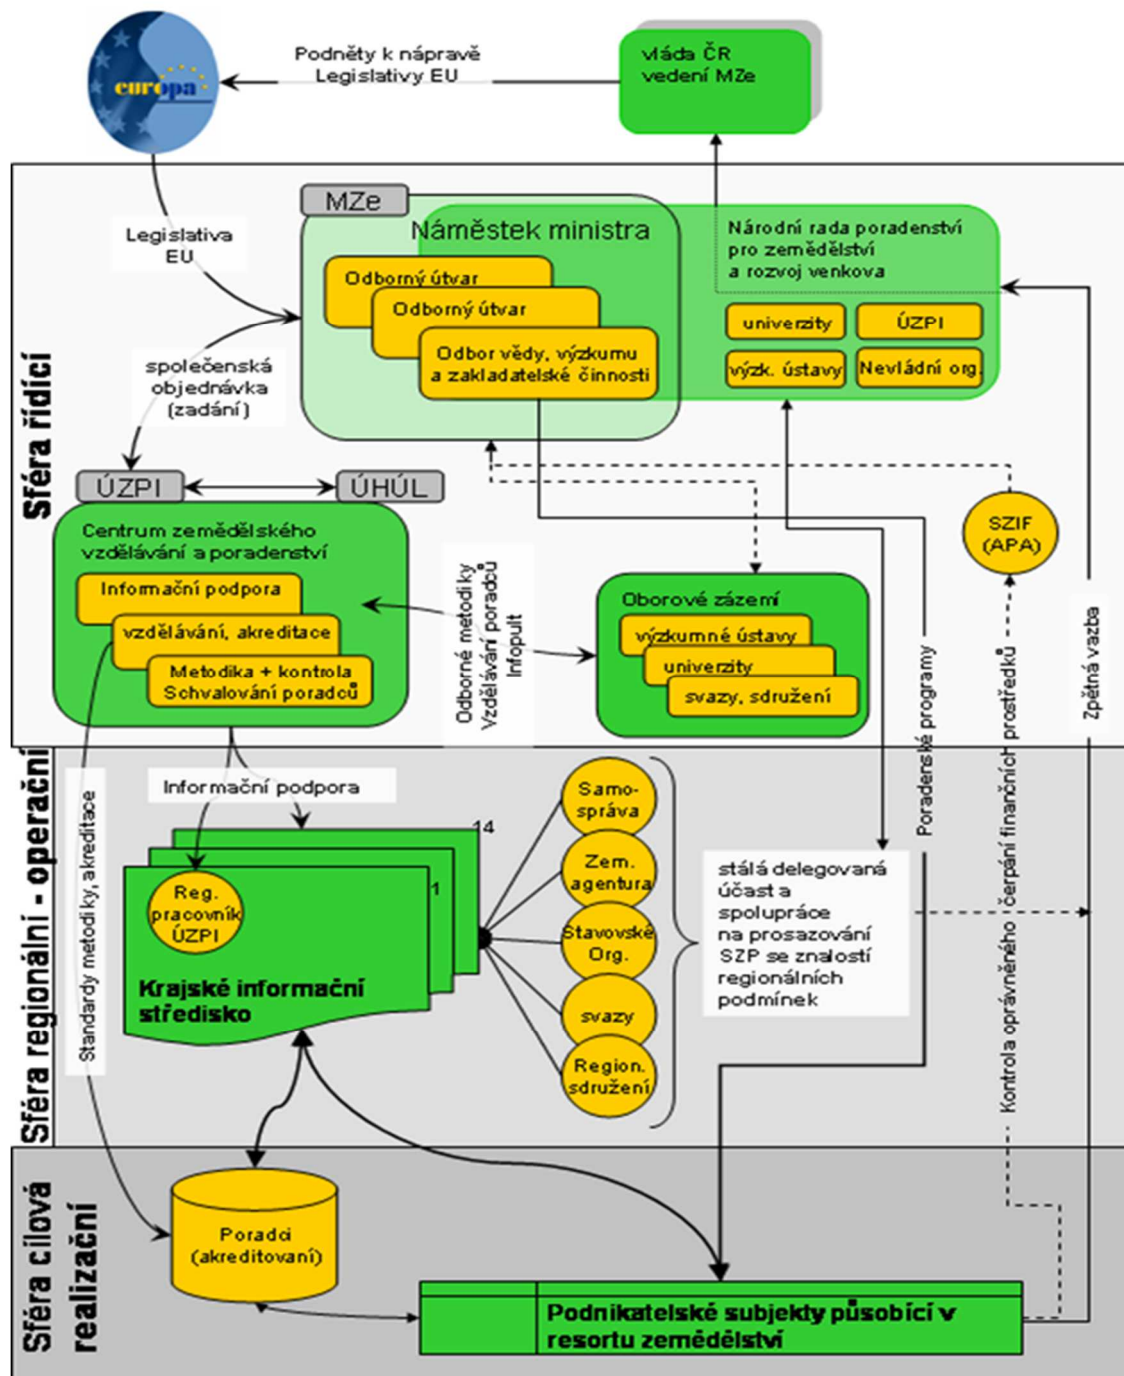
europa

Podněty k nápravě Legislativy EU

vláda ČR vedení MZe

Sféra řídící

Legislativa EU

MZe

Náměstek ministra

Odborný útvar

Odborný útvar

Odbor vědy, výzkumu a zakladatelské činnosti

Národní rada poradenství pro zemědělství a rozvoj venkova

univerzity

ÚZPI

výzk. ústavy

Nevládní org.

společenská objednávka (zadání)

ÚZPI

ÚHÚL

Centrum zemědělského vzdělávání a poradenství

Informační podpora

vzdělávání, akreditace

Metodika + kontrola Schvalování poradců

Odborné metodiky Vzdělávání poradců Infopult

Oborové zázemí

výzkumné ústavy

univerzity

svazy, sdružení

SZIF (APA)

Poradenské programy

Kontrola oprávněného čerpání finančních prostředků

Zpětná vazba

Sféra regionální - operační

Standardy metodiky, akreditace

Informační podpora

14

1

Reg. pracovník ÚZPI

Krajské informační středisko

Samo-správa

Zem. agentura

Stavovské Org.

svazy

Region. sdružení

stálá delegovaná účast a spolupráce na prosazování SZP se znalostí regionálních podmínek

Sféra cílová realizační

Poradci (akreditovaní)

Podnikatelské subjekty působící v resortu zemědělství